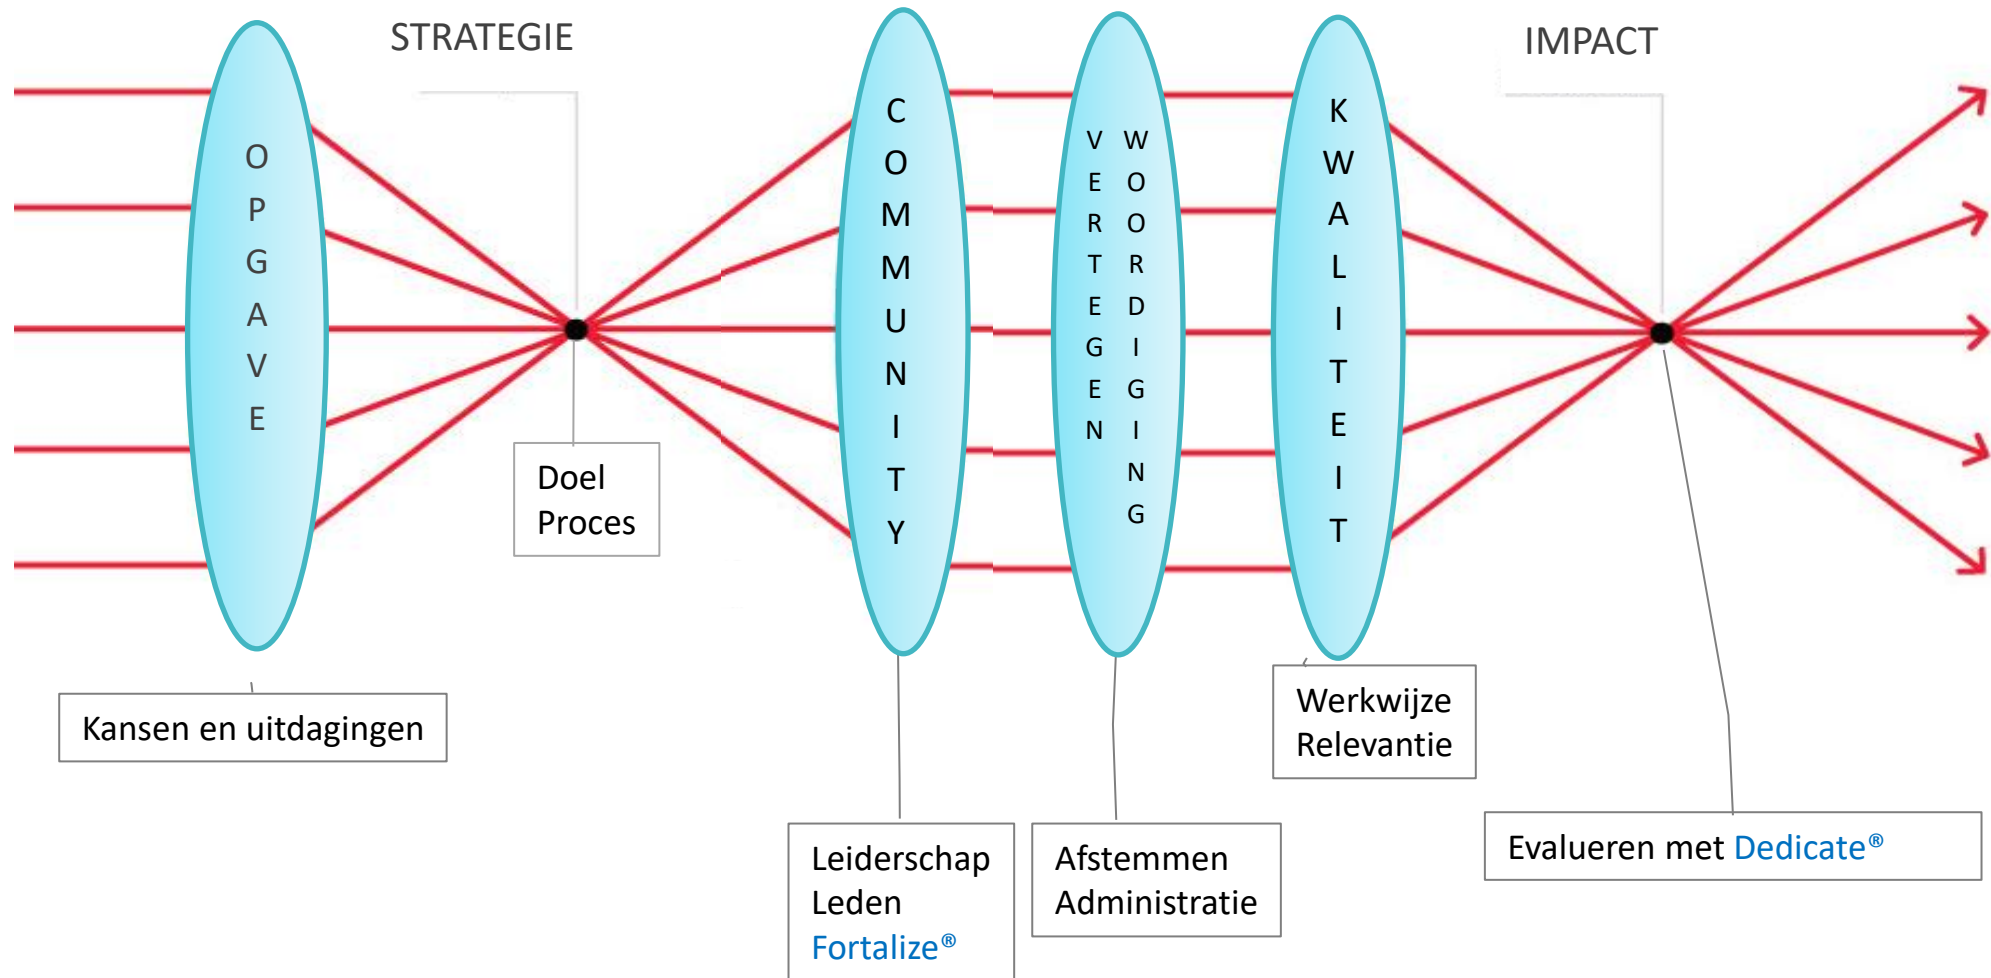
STRATEGIE

IMPACT

OPGAVE

COMMUNITY

VERTEGENWOORDIGING

KWALITEIT

Doel
Proces

Kansen en uitdagingen

Leiderschap
Leden
Fortalize®

Afstemmen
Administratie

Werkwijze
Relevantie

Evalueren met Dedicate®